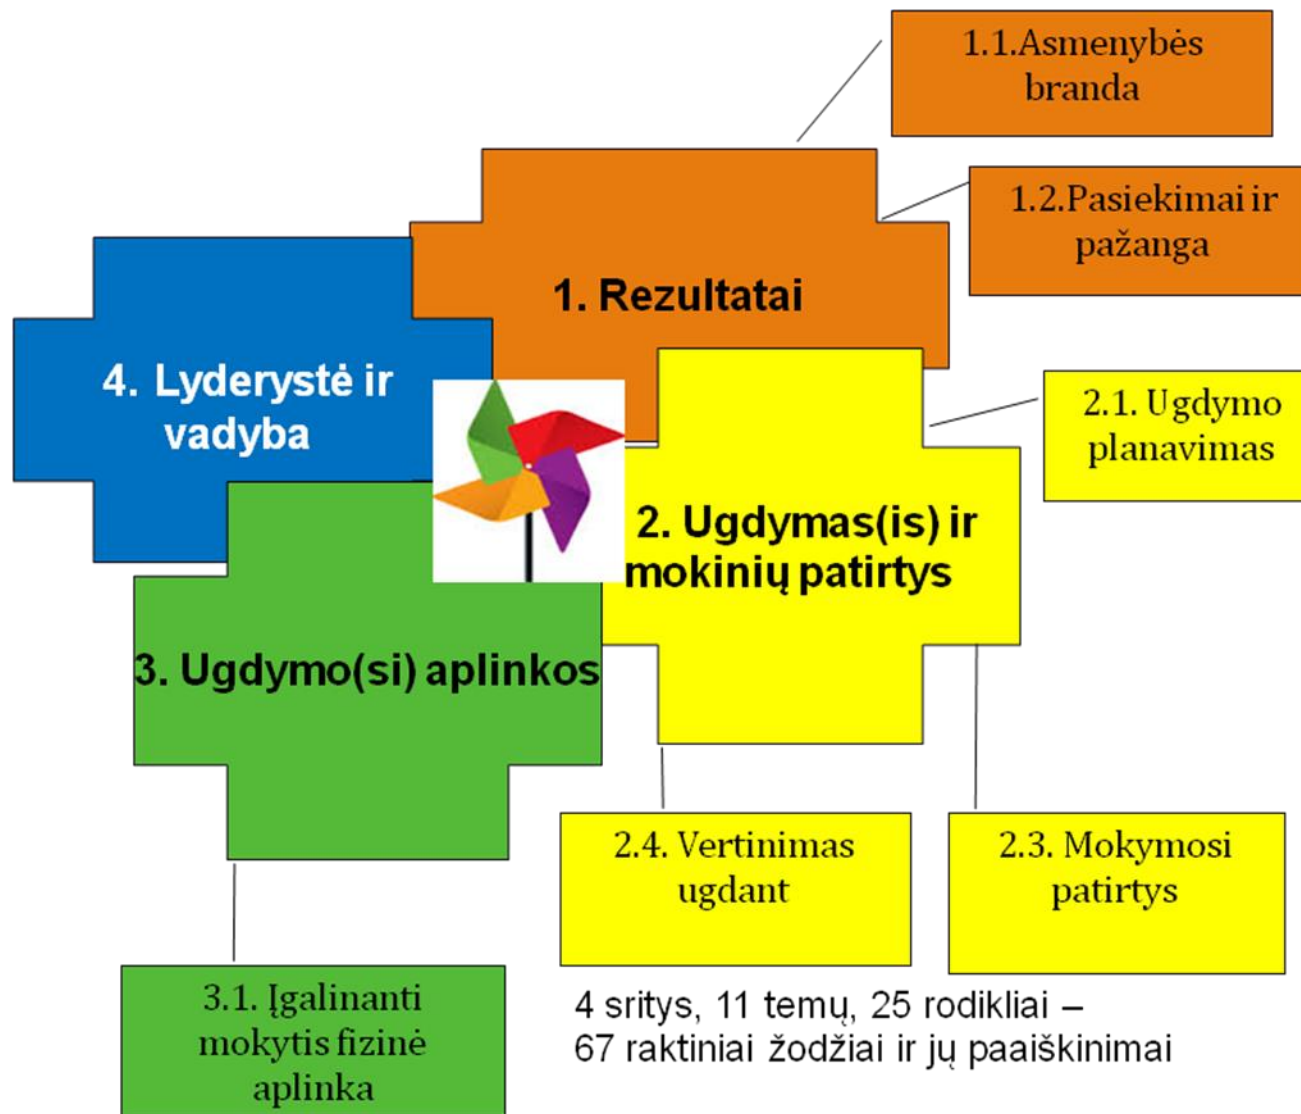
1.1.Asmenybės branda

1.2.Pasiekimai ir pažanga

1. Rezultatai

4. Lyderystė ir vadyba

2.1. Ugdymo planavimas

2. Ugdymas(is) ir mokinių patirtys

3. Ugdymo(si) aplinkos

2.4. Vertinimas ugdant

2.3. Mokymosi patirtys

3.1. Įgalinanti mokytis fizinė aplinka

4 sritys, 11 temų, 25 rodikliai – 67 raktiniai žodžiai ir jų paaiškinimai